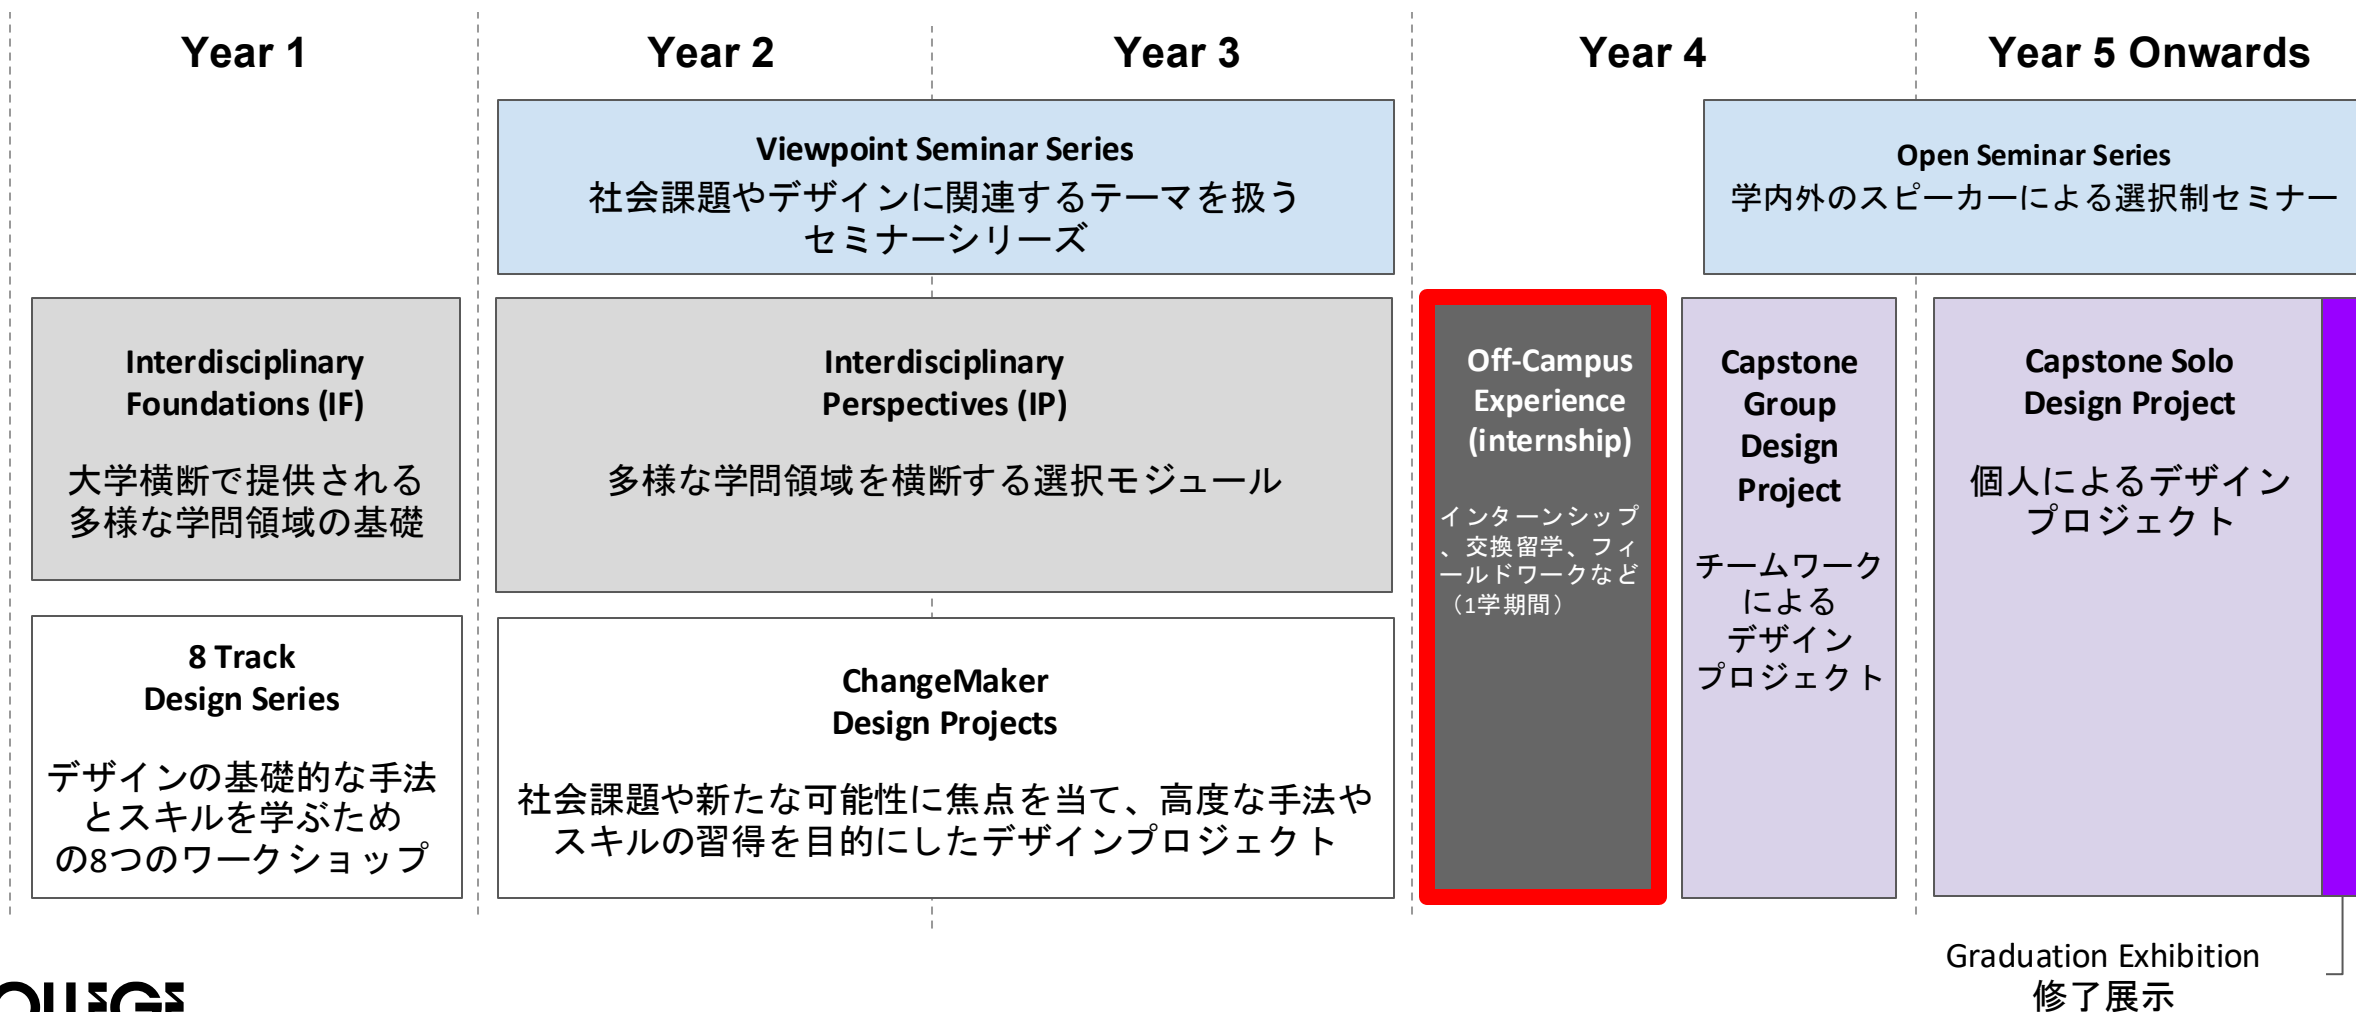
Year 1

Year 2

Year 3

Year 4

Year 5 Onwards

Viewpoint Seminar Series
社会課題やデザインに関連するテーマを扱うセミナーシリーズ

Open Seminar Series
学内外のスピーカーによる選択制セミナー

Interdisciplinary Foundations (IF)

大学横断で提供される多様な学問領域の基礎

Interdisciplinary Perspectives (IP)

多様な学問領域を横断する選択モジュール

Off-Campus Experience (internship)

インターンシップ、交換留学、フィールドワークなど（1学期間）

Capstone Group Design Project

チームワークによるデザインプロジェクト

Capstone Solo Design Project

個人によるデザインプロジェクト

8 Track Design Series

デザインの基礎的な手法とスキルを学ぶための8つのワークショップ

ChangeMaker Design Projects

社会課題や新たな可能性に焦点を当て、高度な手法やスキルの習得を目的にしたデザインプロジェクト

Graduation Exhibition
修了展示

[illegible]